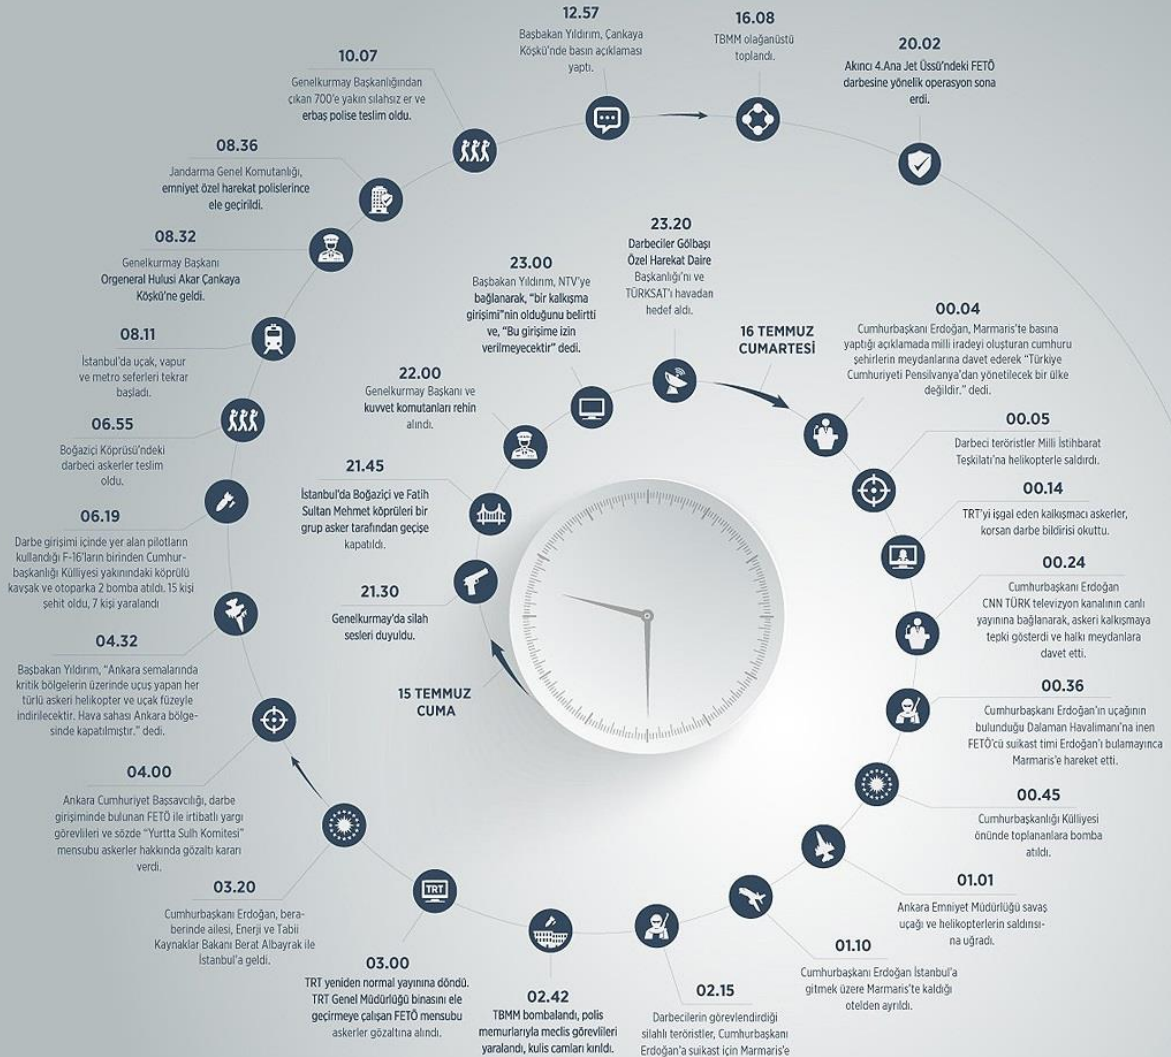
15 TEMMUZ CUMA

21.30
Genelkurmay'da silah sesleri duyuldu.

21.45
İstanbul'da Boğaziçi ve Fatih Sultan Mehmet köprüleri bir grup asker tarafından geçişe kapatıldı.

22.00
Genelkurmay Başkanı ve kuvvet komutanları rehin alındı.

23.00
Başbakan Yıldırım, NTV'ye bağlanarak, "bir kalkışma girişimi"nin olduğunu belirtti ve, "Bu girişime izin verilmeyecektir" dedi.

23.20
Darbeciler Gölbaşı Özel Harekat Daire Başkanlığı'nı ve TÜRKSAT'ı havadan hedef aldı.

16 TEMMUZ CUMARTESİ

00.04
Cumhurbaşkanı Erdoğan, Marmaris'te basına yaptığı açıklamada milli iradeyi oluşturan cumhuru şehirlerin meydanlarına davet ederek "Türkiye Cumhuriyeti Pensilvanya'dan yönetilecek bir ülke değildir." dedi.

00.05
Darbeci teröristler Milli İstihbarat Teşkilatı'na helikopterle saldırdı.

00.14
TRT'yi işgal eden kalkışmacı askerler, korsan darbe bildirisi okuttu.

00.24
Cumhurbaşkanı Erdoğan CNN TÜRK televizyon kanalının canlı yayınına bağlanarak, askeri kalkışmaya tepki gösterdi ve halkı meydanlara davet etti.

00.36
Cumhurbaşkanı Erdoğan'ın uçağının bulunduğu Dalaman Havalimanı'na inen FETÖ'cü suikast timi Erdoğan'ı bulamayınca Marmaris'e hareket etti.

00.45
Cumhurbaşkanlığı Külliyesi önünde toplananlara bomba atıldı.

01.01
Ankara Emniyet Müdürlüğü savaş uçağı ve helikopterlerin saldırısına uğradı.

01.10
Cumhurbaşkanı Erdoğan İstanbul'a gitmek üzere Marmaris'te kaldığı otelden ayrıldı.

02.15
Darbecilerin görevlendirdiği silahlı teröristler, Cumhurbaşkanı Erdoğan'a suikast için Marmaris'e

02.42
TBMM bombalandı, polis memurlarıyla meclis görevlileri yaralandı, kulis camları kırıldı.

03.00
TRT yeniden normal yayınına döndü. TRT Genel Müdürlüğü binasını ele geçirmeye çalışan FETÖ mensubu askerler gözaltına alındı.

TRT

03.20
Cumhurbaşkanı Erdoğan, beraberinde ailesi, Enerji ve Tabii Kaynaklar Bakanı Berat Albayrak ile İstanbul'a geldi.

04.00
Ankara Cumhuriyet Başsavcılığı, darbe girişiminde bulunan FETÖ ile irtibatlı yargı görevlileri ve sözde "Yurtta Sulh Komitesi" mensubu askerler hakkında gözaltı kararı verdi.

04.32
Başbakan Yıldırım, "Ankara semalarında kritik bölgelerin üzerinde uçuş yapan her türlü askeri helikopter ve uçak füzeyle indirilecektir. Hava sahası Ankara bölgesinde kapatılmıştır." dedi.

06.19
Darbe girişimi içinde yer alan pilotların kullandığı F-16'ların birinden Cumhurbaşkanlığı Külliyesi yakınındaki köprülü kavşak ve otoparka 2 bomba atıldı. 15 kişi şehit oldu, 7 kişi yaralandı

06.55
Boğaziçi Köprüsü'ndeki darbeci askerler teslim oldu.

08.11
İstanbul'da uçak, vapur ve metro seferleri tekrar başladı.

08.32
Genelkurmay Başkanı Orgeneral Hulusi Akar Çankaya Köşkü'ne geldi.

08.36
Jandarma Genel Komutanlığı, emniyet özel harekat polislerince ele geçirildi.

10.07
Genelkurmay Başkanlığından çıkan 700'e yakın silahsız er ve erbaş polise teslim oldu.

12.57
Başbakan Yıldırım, Çankaya Köşkü'nde basın açıklaması yaptı.

16.08
TBMM olağanüstü toplandı.

20.02
Akıncı 4.Ana Jet Üssü'ndeki FETÖ darbesine yönelik operasyon sona erdi.